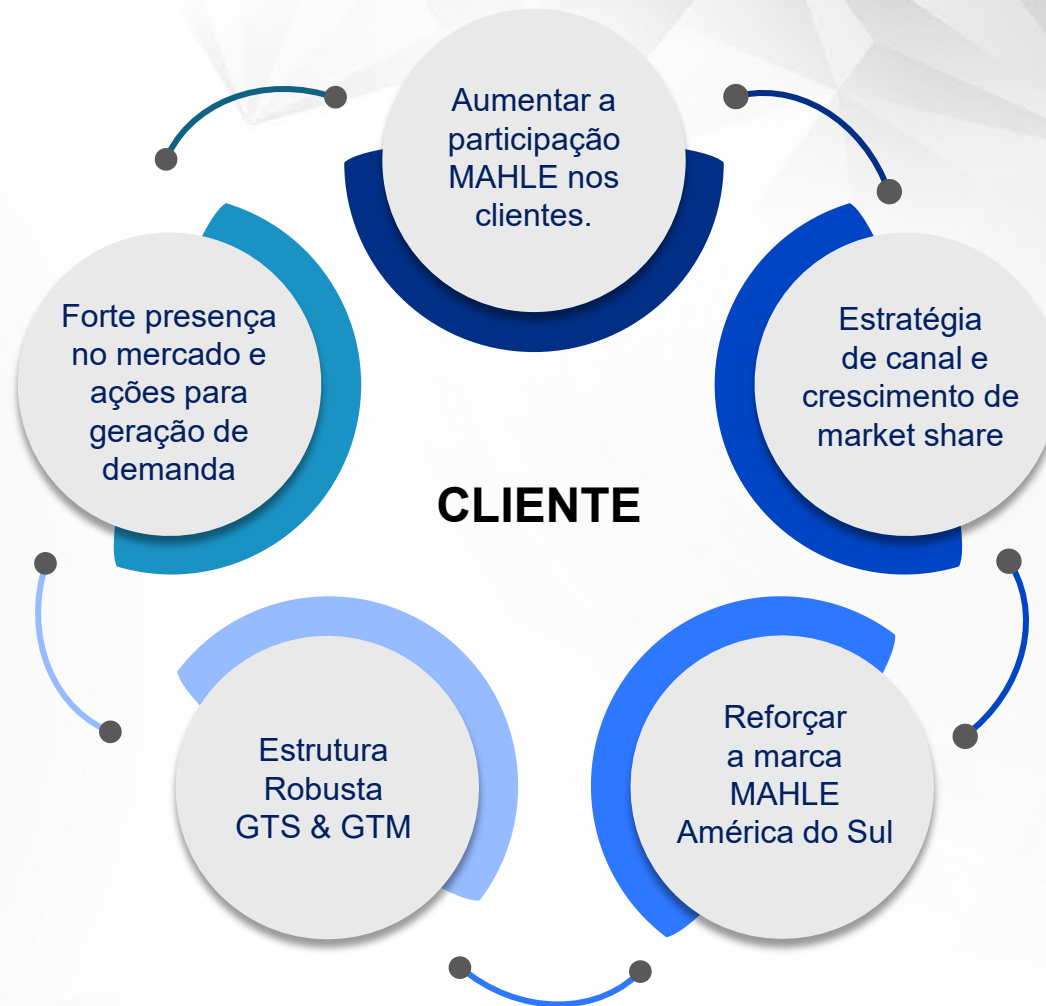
Aumentar a participação MAHLE nos clientes.

Estratégia de canal e crescimento de market share

Reforçar a marca MAHLE América do Sul

Estrutura Robusta GTS & GTM

Forte presença no mercado e ações para geração de demanda

CLIENTE